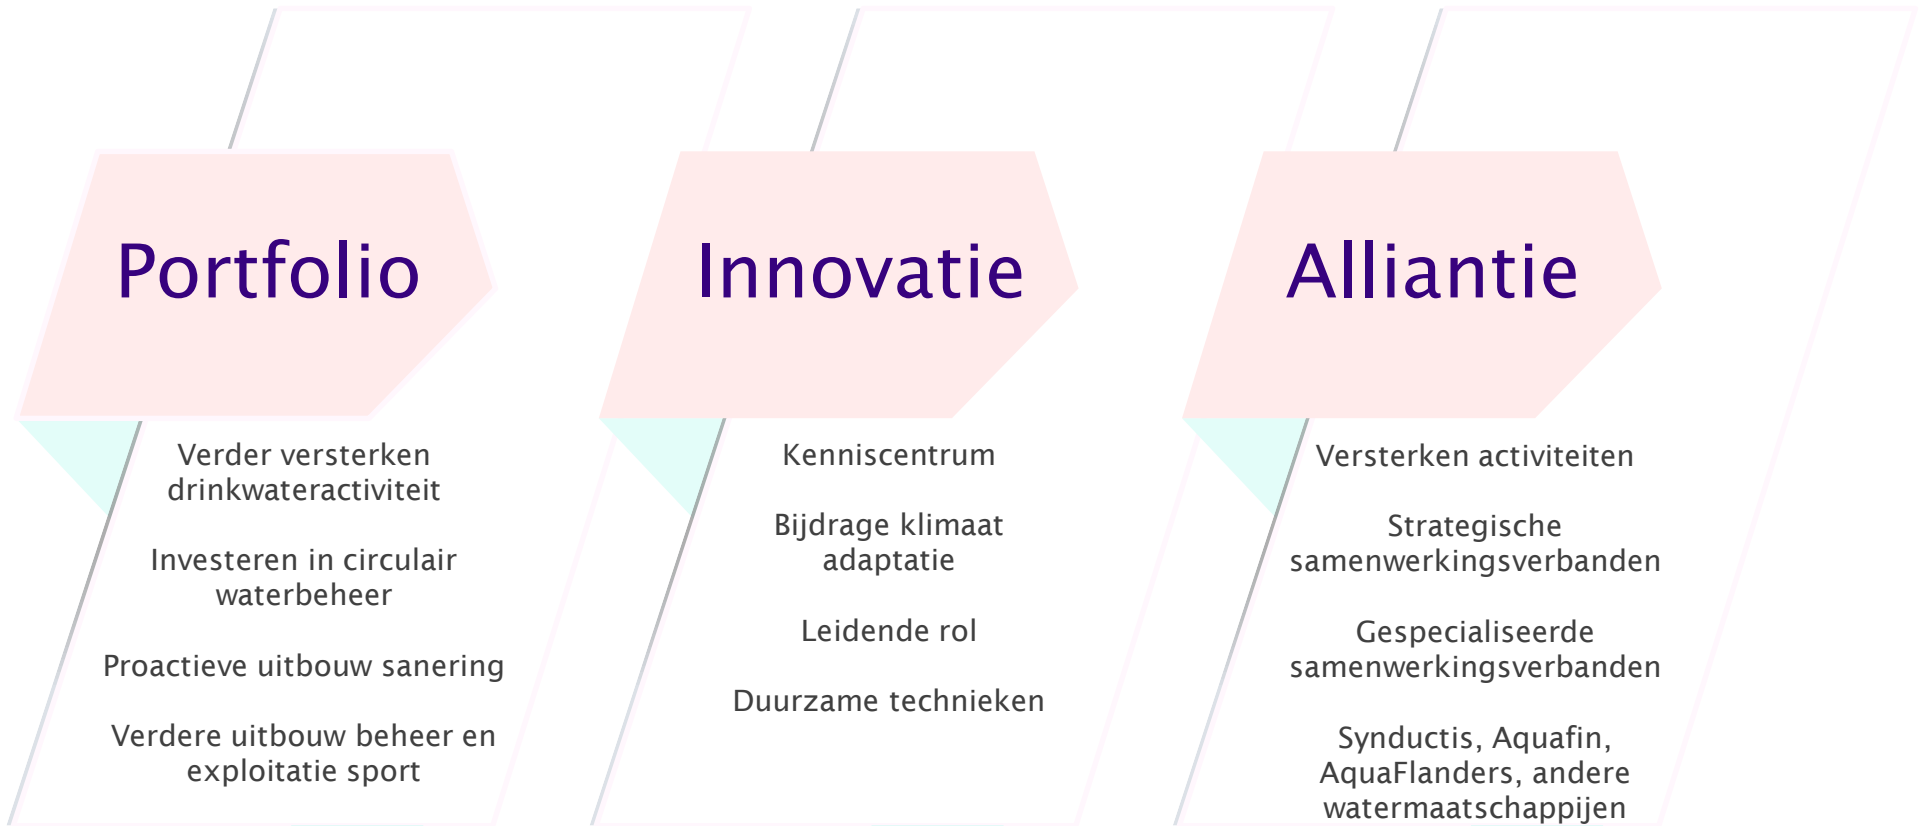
Portfolio

Verder versterken drinkwateractiviteit

Investeren in circulair waterbeheer

Proactieve uitbouw sanering

Verdere uitbouw beheer en exploitatie sport

Innovatie

Kenniscentrum

Bijdrage klimaat adaptatie

Leidende rol

Duurzame technieken

Alliantie

Versterken activiteiten

Strategische samenwerkingsverbanden

Gespecialiseerde samenwerkingsverbanden

Synductis, Aquafin, AquaFlanders, andere watermaatschappijen